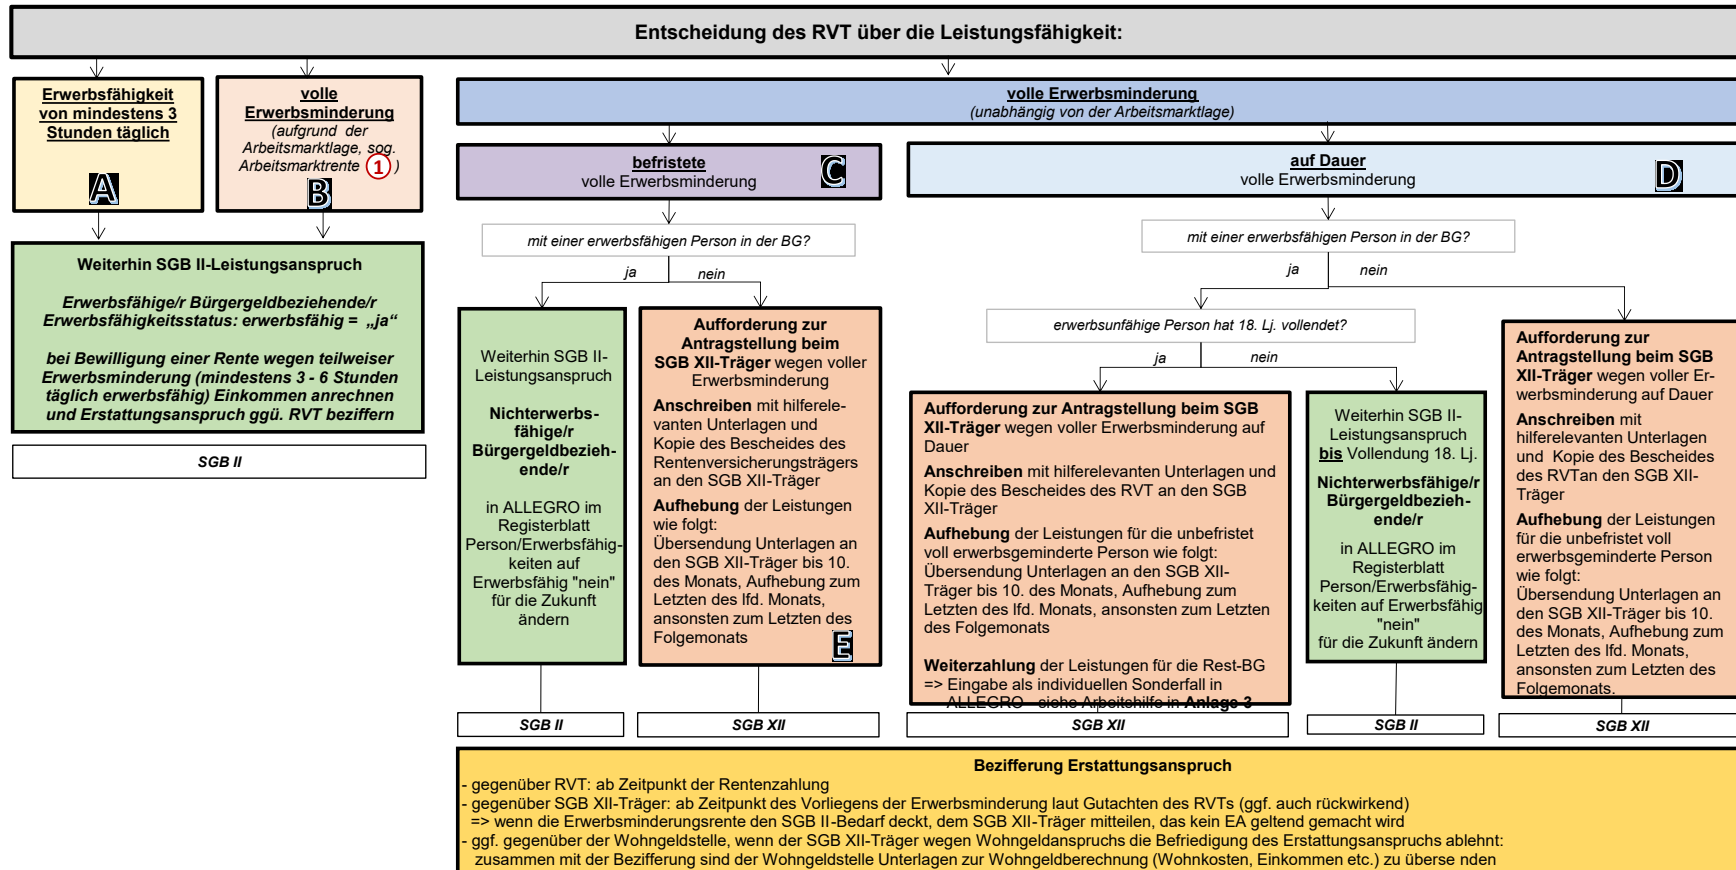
Entscheidung des RVT über die Leistungsfähigkeit:

Erwerbsfähigkeit von mindestens 3 Stunden täglich

A

volle Erwerbsminderung
(aufgrund der Arbeitsmarktlage, sog. Arbeitsmarktrente 1 )

B

Weiterhin SGB II-Leistungsanspruch

Erwerbsfähige/r Bürgergeldbeziehende/r
Erwerbsfähigkeitsstatus: erwerbsfähig = „ja“

bei Bewilligung einer Rente wegen teilweiser Erwerbsminderung (mindestens 3 - 6 Stunden täglich erwerbsfähig) Einkommen anrechnen und Erstattungsanspruch ggü. RVT beziffern

SGB II

volle Erwerbsminderung
(unabhängig von der Arbeitsmarktlage)

befristete
volle Erwerbsminderung

C

auf Dauer
volle Erwerbsminderung

D

mit einer erwerbsfähigen Person in der BG?

ja

nein

Weiterhin SGB II-Leistungsanspruch

Nichterwerbsfähige/r Bürgergeldbeziehende/r

in ALLEGRO im Registerblatt Person/Erwerbsfähigkeiten auf Erwerbsfähig "nein" für die Zukunft ändern

Aufforderung zur Antragstellung beim SGB XII-Träger wegen voller Erwerbsminderung

Anschreiben mit hilferelevanten Unterlagen und Kopie des Bescheides des Rentenversicherungsträgers an den SGB XII-Träger

Aufhebung der Leistungen wie folgt:
Übersendung Unterlagen an den SGB XII-Träger bis 10. des Monats, Aufhebung zum Letzten des lfd. Monats, ansonsten zum Letzten des Folgemonats

E

SGB II

SGB XII

mit einer erwerbsfähigen Person in der BG?

ja

nein

erwerbsunfähige Person hat 18. Lj. vollendet?

ja

nein

Aufforderung zur Antragstellung beim SGB XII-Träger wegen voller Erwerbsminderung auf Dauer

Anschreiben mit hilferelevanten Unterlagen und Kopie des Bescheides des RVT an den SGB XII-Träger

Aufhebung der Leistungen für die unbefristet voll erwerbsgeminderte Person wie folgt:
Übersendung Unterlagen an den SGB XII-Träger bis 10. des Monats, Aufhebung zum Letzten des lfd. Monats, ansonsten zum Letzten des Folgemonats

Weiterzahlung der Leistungen für die Rest-BG
=> Eingabe als individuellen Sonderfall in ALLEGRO - siehe Arbeitshilfe in Anlage 3

Weiterhin SGB II-Leistungsanspruch bis Vollendung 18. Lj.

Nichterwerbsfähige/r Bürgergeldbeziehende/r

in ALLEGRO im Registerblatt Person/Erwerbsfähigkeiten auf Erwerbsfähig "nein"
für die Zukunft ändern

Aufforderung zur Antragstellung beim SGB XII-Träger wegen voller Erwerbsminderung auf Dauer

Anschreiben mit hilferelevanten Unterlagen und Kopie des Bescheides des RVTan den SGB XII-Träger

Aufhebung der Leistungen für die unbefristet voll erwerbsgeminderte Person wie folgt:
Übersendung Unterlagen an den SGB XII-Träger bis 10. des Monats, Aufhebung zum Letzten des lfd. Monats, ansonsten zum Letzten des Folgemonats.

SGB XII

SGB II

SGB XII

Bezifferung Erstattungsanspruch
- gegenüber RVT: ab Zeitpunkt der Rentenzahlung
- gegenüber SGB XII-Träger: ab Zeitpunkt des Vorliegens der Erwerbsminderung laut Gutachten des RVTs (ggf. auch rückwirkend)
=> wenn die Erwerbsminderungsrente den SGB II-Bedarf deckt, dem SGB XII-Träger mitteilen, das kein EA geltend gemacht wird
- ggf. gegenüber der Wohngeldstelle, wenn der SGB XII-Träger wegen Wohngeldanspruchs die Befriedigung des Erstattungsanspruchs ablehnt:
zusammen mit der Bezifferung sind der Wohngeldstelle Unterlagen zur Wohngeldberechnung (Wohnkosten, Einkommen etc.) zu überse nden